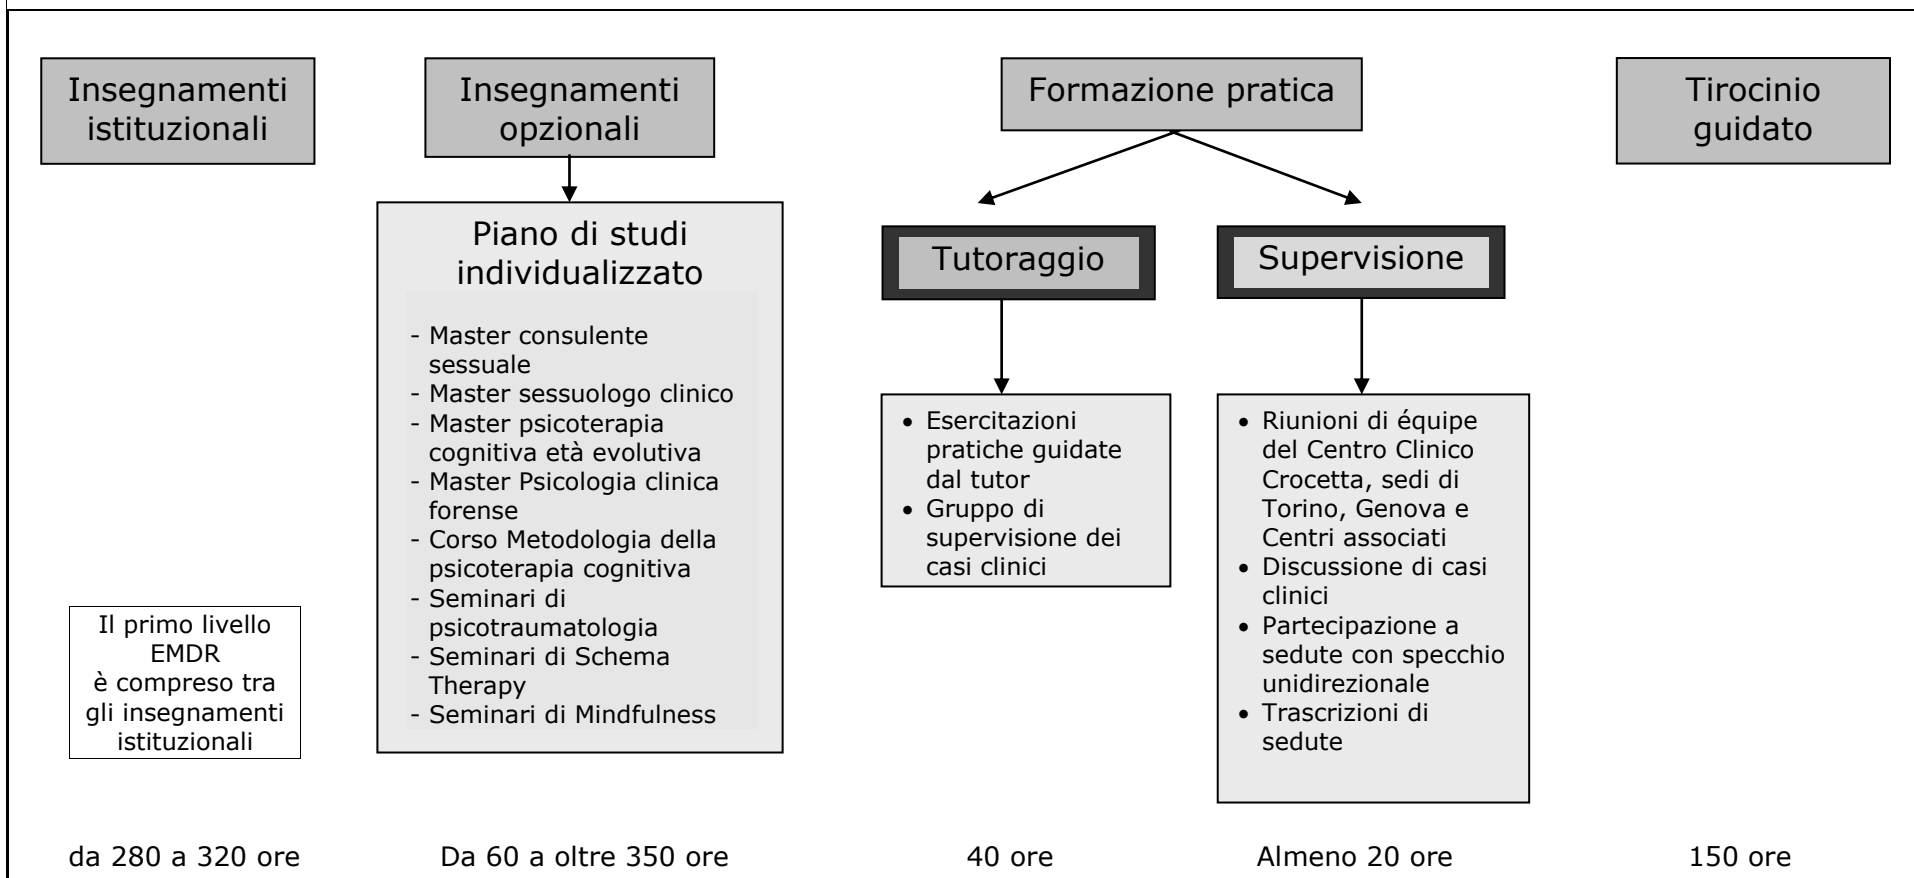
Insegnamenti istituzionali

Insegnamenti opzionali

Formazione pratica

Tirocinio guidato

Piano di studi individualizzato

- Master consulente sessuale
- Master sessuologo clinico
- Master psicoterapia cognitiva età evolutiva
- Master Psicologia clinica forense
- Corso Metodologia della psicoterapia cognitiva
- Seminari di psicotraumatologia
- Seminari di Schema Therapy
- Seminari di Mindfulness

Tutoraggio

Supervisione

• Esercitazioni pratiche guidate dal tutor
• Gruppo di supervisione dei casi clinici

• Riunioni di équipe del Centro Clinico Crocetta, sedi di Torino, Genova e Centri associati
• Discussione di casi clinici
• Partecipazione a sedute con specchio unidirezionale
• Trascrizioni di sedute

Il primo livello EMDR è compreso tra gli insegnamenti istituzionali

da 280 a 320 ore

Da 60 a oltre 350 ore

40 ore

Almeno 20 ore

150 ore